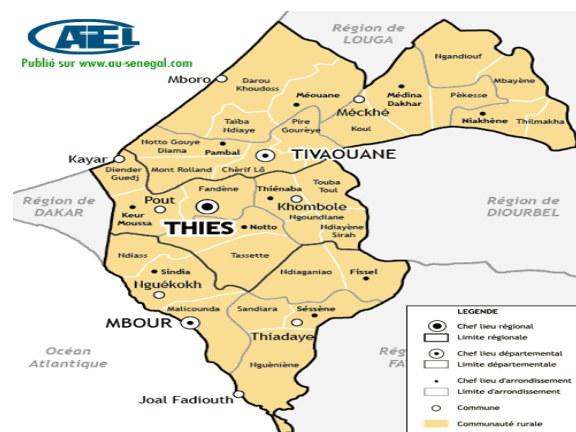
AEL
Publié sur www.au-senegal.com

Région de LOUGA
Ngandiouf
Mbayène
Pèkesse
Niakhène
Thilmakha
Médina Dakhar
Méckhé
Koul
Mboro
Darou Khoudoss
Méouane
Taïba Ndiaye
Pire Gourèye
Notto Gouye Diama
Pambal
TIVAOUANE
Kayar
Diender Guedj
Mont Rolland
Chérif Lô
Fandène
Thiénaba
Touba Toul
Région de DAKAR
Pout
Keur Moussa
THIES
Notto
Khombole
Ngoundiane
Ndiayène Sirah
Région de DIOURBEL
Ndiass
Tassette
Sindia
Nguékokh
Ndiaganiao
Fissel
Malicounda
Sandiara
Sessène
MBOUR
Thiadaye
Océan Atlantique
Nguénième
Joal Fadiouth
Ré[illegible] FA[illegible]

LEGENDE
Chef lieu régional
Limite régionale
Chef lieu départemental
Limite départementale
Chef lieu d'arrondissement
Limite d'arrondissement
Commune
Communauté rurale